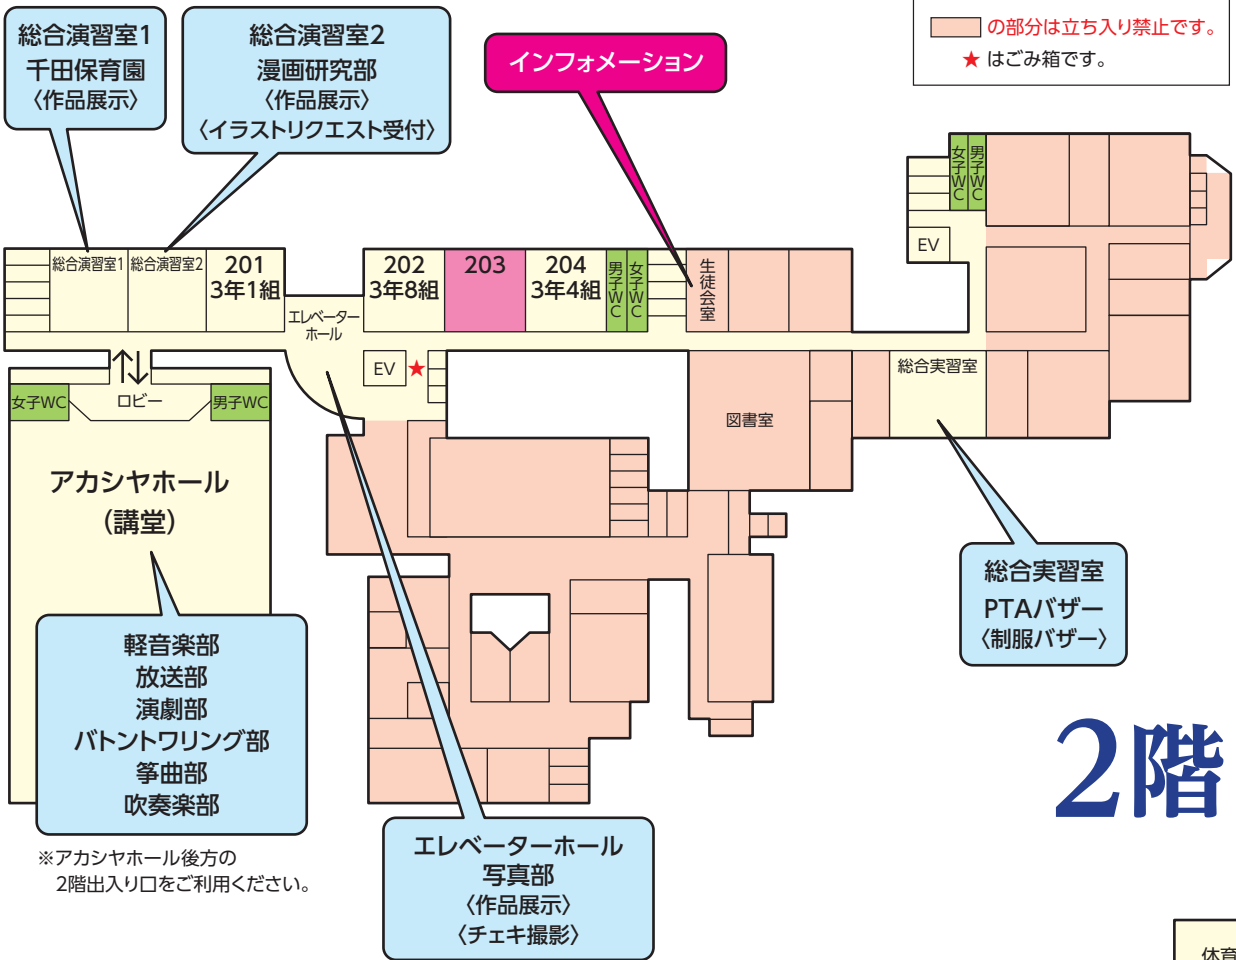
の部分は立ち入り禁止です。
★ はごみ箱です。

総合演習室1
千田保育園
〈作品展示〉

総合演習室2
漫画研究部
〈作品展示〉
〈イラストリクエスト受付〉

インフォメーション

総合演習室1 総合演習室2 201 3年1組 202 3年8組 203 204 3年4組 男子WC 女子WC 生徒会室

女子WC 男子WC EV

エレベーターホール

EV ★

女子WC ロビー 男子WC

総合実習室

図書室

アカシヤホール
（講堂）

総合実習室
PTAバザー
〈制服バザー〉

軽音楽部
放送部
演劇部
バトントワリング部
箏曲部
吹奏楽部

2階

※アカシヤホール後方の
2階出入り口をご利用ください。

エレベーターホール
写真部
〈作品展示〉
〈チェキ撮影〉

休育